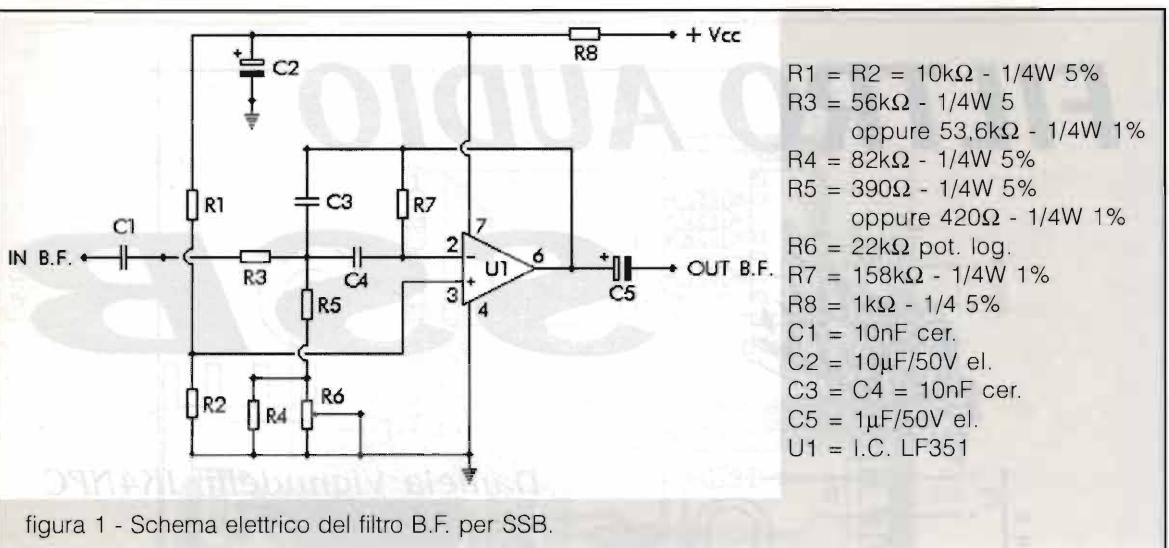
R8
+ Vcc
C2
R1
C3
R7
7
C1
IN B.F.
2
U1
6
OUT B.F.
R3
C4
3
4
C5
R5
R2
R4
R6

R1 = R2 = 10kΩ - 1/4W 5%
R3 = 56kΩ - 1/4W 5
oppure 53,6kΩ - 1/4W 1%
R4 = 82kΩ - 1/4W 5%
R5 = 390Ω - 1/4W 5%
oppure 420Ω - 1/4W 1%
R6 = 22kΩ pot. log.
R7 = 158kΩ - 1/4W 1%
R8 = 1kΩ - 1/4 5%
C1 = 10nF cer.
C2 = 10μF/50V el.
C3 = C4 = 10nF cer.
C5 = 1μF/50V el.
U1 = I.C. LF351

figura 1 - Schema elettrico del filtro B.F. per SSB.